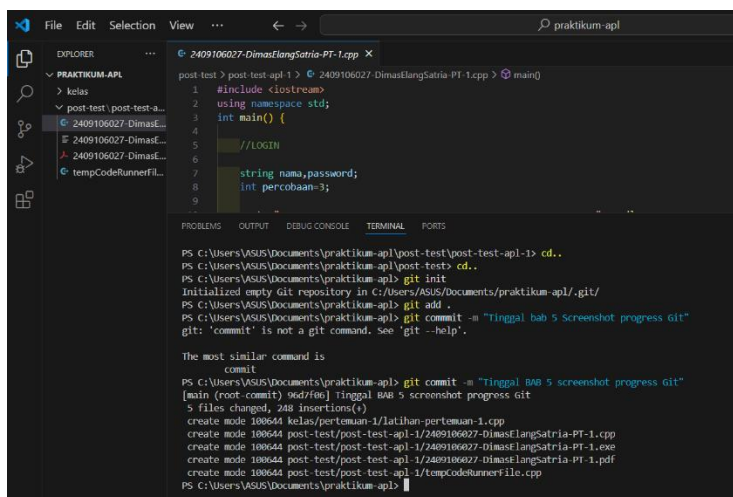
File Edit Selection View ··· ← → praktikum-apl

EXPLORER ···
PRAKTIKUM-APL
> kelas
post-test\post-test-a...
2409106027-DimasE...
2409106027-DimasE...
2409106027-DimasE...
tempCodeRunnerFil...

2409106027-DimasElangSatria-PT-1.cpp ×

post-test > post-test-apl-1 > 2409106027-DimasElangSatria-PT-1.cpp > main()

1 #include <iostream>
2 using namespace std;
3 int main() {
4
5 //LOGIN
6
7 string nama,password;
8 int percobaan=3;
9

PROBLEMS OUTPUT DEBUG CONSOLE TERMINAL PORTS

PS C:\Users\ASUS\Documents\praktikum-apl\post-test\post-test-apl-1> cd..
PS C:\Users\ASUS\Documents\praktikum-apl\post-test> cd..
PS C:\Users\ASUS\Documents\praktikum-apl> git init
Initialized empty Git repository in C:/Users/ASUS/Documents/praktikum-apl/.git/
PS C:\Users\ASUS\Documents\praktikum-apl> git add .
PS C:\Users\ASUS\Documents\praktikum-apl> git commmit -m "Tinggal bab 5 Screenshot progress Git"
git: 'commmit' is not a git command. See 'git --help'.

The most similar command is
commit
PS C:\Users\ASUS\Documents\praktikum-apl> git commit -m "Tinggal BAB 5 screenshot progress Git"
[main (root-commit) 96d7f06] Tinggal BAB 5 screenshot progress Git
5 files changed, 248 insertions(+)
create mode 100644 kelas/pertemuan-1/latihan-pertemuan-1.cpp
create mode 100644 post-test/post-test-apl-1/2409106027-DimasElangSatria-PT-1.cpp
create mode 100644 post-test/post-test-apl-1/2409106027-DimasElangSatria-PT-1.exe
create mode 100644 post-test/post-test-apl-1/2409106027-DimasElangSatria-PT-1.pdf
create mode 100644 post-test/post-test-apl-1/tempCodeRunnerFile.cpp
PS C:\Users\ASUS\Documents\praktikum-apl>